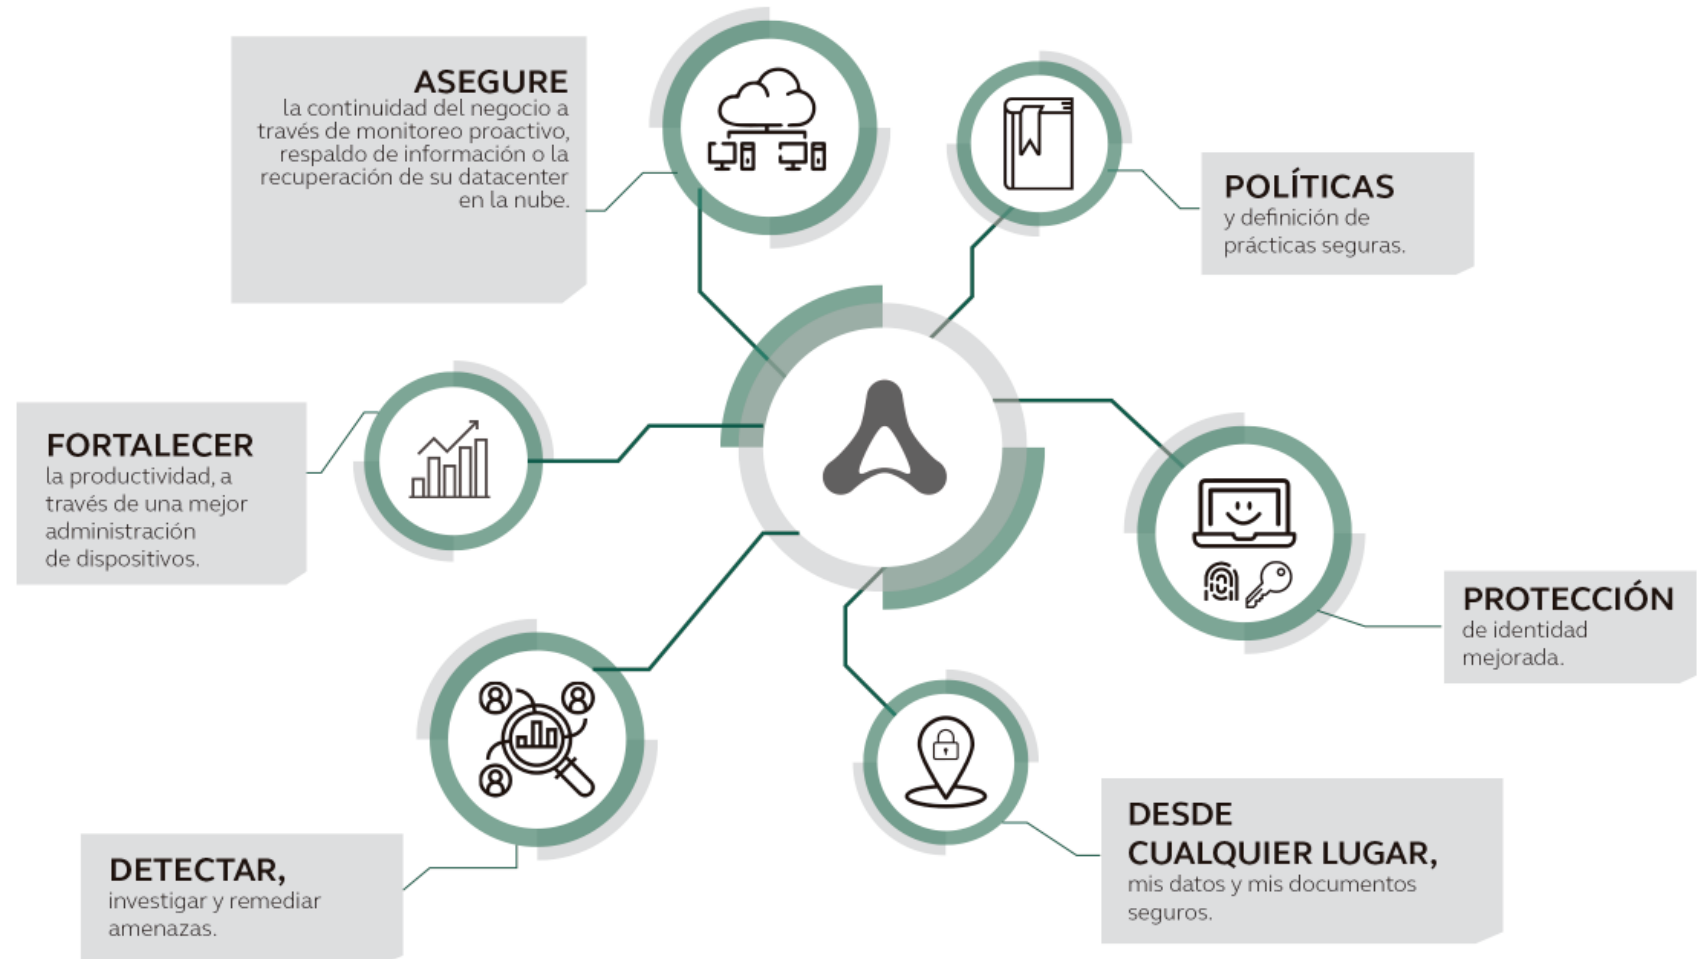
ASEGURE
la continuidad del negocio a través de monitoreo proactivo, respaldo de información o la recuperación de su datacenter en la nube.

POLÍTICAS
y definición de prácticas seguras.

FORTALECER
la productividad, a través de una mejor administración de dispositivos.

PROTECCIÓN
de identidad mejorada.

DETECTAR,
investigar y remediar amenazas.

DESDE CUALQUIER LUGAR,
mis datos y mis documentos seguros.